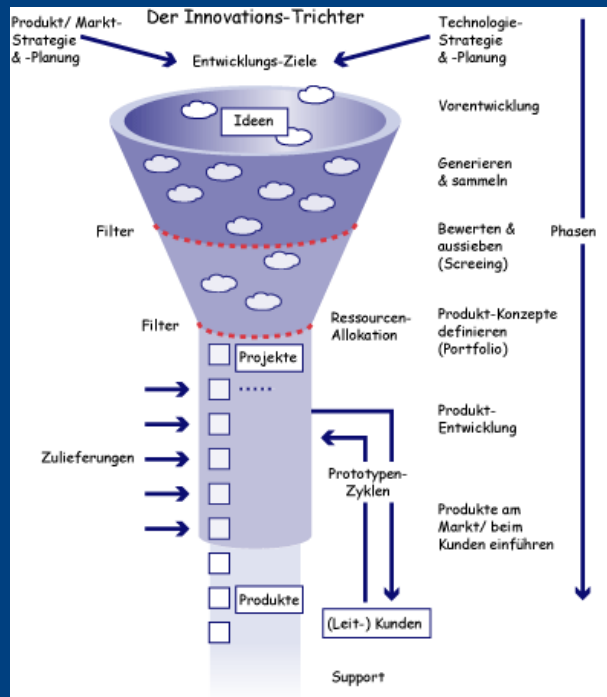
Der Innovations-Trichter

Produkt/ Markt-Strategie & -Planung

Technologie-Strategie & -Planung

Entwicklungs-Ziele

Ideen

Vorentwicklung

Generieren & sammeln

Filter

Bewerten & aussieben (Screeing)

Phasen

Filter

Ressourcen-Allokation

Produkt-Konzepte definieren (Portfolio)

Projekte

.....

Produkt-Entwicklung

Zulieferungen

Prototypen-Zyklen

Produkte am Markt/ beim Kunden einführen

Produkte

(Leit-) Kunden

Support